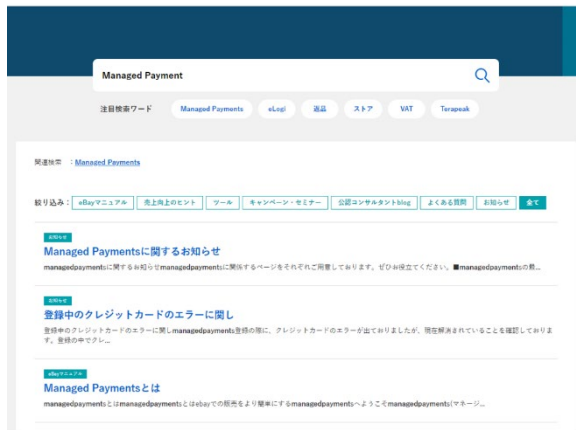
Managed Payment

注目検索ワード Managed Payments eLogi 返品 ストア VAT Terapeak

関連検索 : Managed Payments

絞り込み : eBayマニュアル 売上向上のヒント ツール キャンペーン・セミナー 公認コンサルタントblog よくある質問 お知らせ 全て

お知らせ

Managed Paymentsに関するお知らせ

managedpaymentsに関するお知らせmanagedpaymentsに関係するページをそれぞれご用意しております。ぜひお役立てください。■managedpaymentsの最...

お知らせ

登録中のクレジットカードのエラーに関し

登録中のクレジットカードのエラーに関しmanagedpayments登録の際に、クレジットカードのエラーが出ておりましたが、現在解消されていることを確認しております。登録の中でクレ...

eBayマニュアル

Managed Paymentsとは

managedpaymentsとはmanagedpaymentsとはebayでの販売をより簡単にするmanagedpaymentsへようこそmanagedpayments(マネージ...